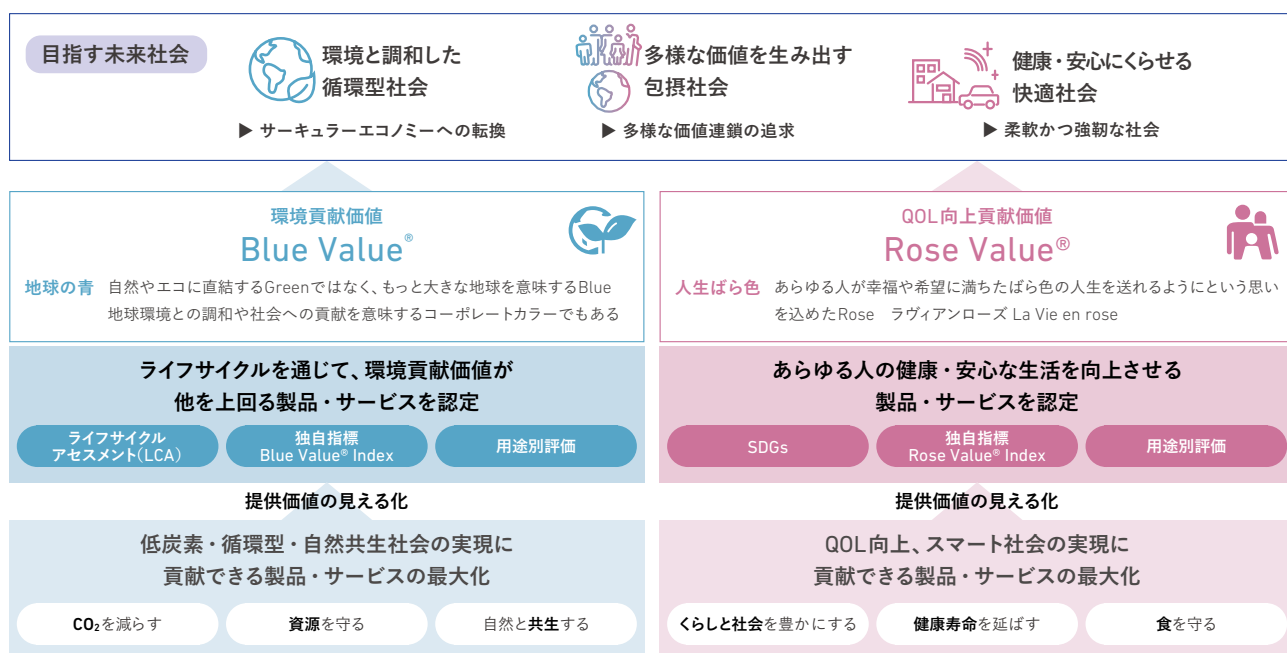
目指す未来社会

環境と調和した
循環型社会

▶ サーキュラーエコノミーへの転換

多様な価値を生み出す
包摂社会

▶ 多様な価値連鎖の追求

健康・安心にくらせる
快適社会

▶ 柔軟かつ強靭な社会

環境貢献価値
Blue Value®

地球の青　自然やエコに直結するGreenではなく、もっと大きな地球を意味するBlue
地球環境との調和や社会への貢献を意味するコーポレートカラーでもある

ライフサイクルを通じて、環境貢献価値が
他を上回る製品・サービスを認定

ライフサイクル
アセスメント(LCA)

独自指標
Blue Value® Index

用途別評価

提供価値の見える化

低炭素・循環型・自然共生社会の実現に
貢献できる製品・サービスの最大化

$CO_2$を減らす

資源を守る

自然と共生する

QOL向上貢献価値
Rose Value®

人生ばら色　あらゆる人が幸福や希望に満ちたばら色の人生を送れるようにという思い
を込めたRose　ラヴィアンローズ La Vie en rose

あらゆる人の健康・安心な生活を向上させる
製品・サービスを認定

SDGs

独自指標
Rose Value® Index

用途別評価

提供価値の見える化

QOL向上、スマート社会の実現に
貢献できる製品・サービスの最大化

くらしと社会を豊かにする

健康寿命を延ばす

食を守る